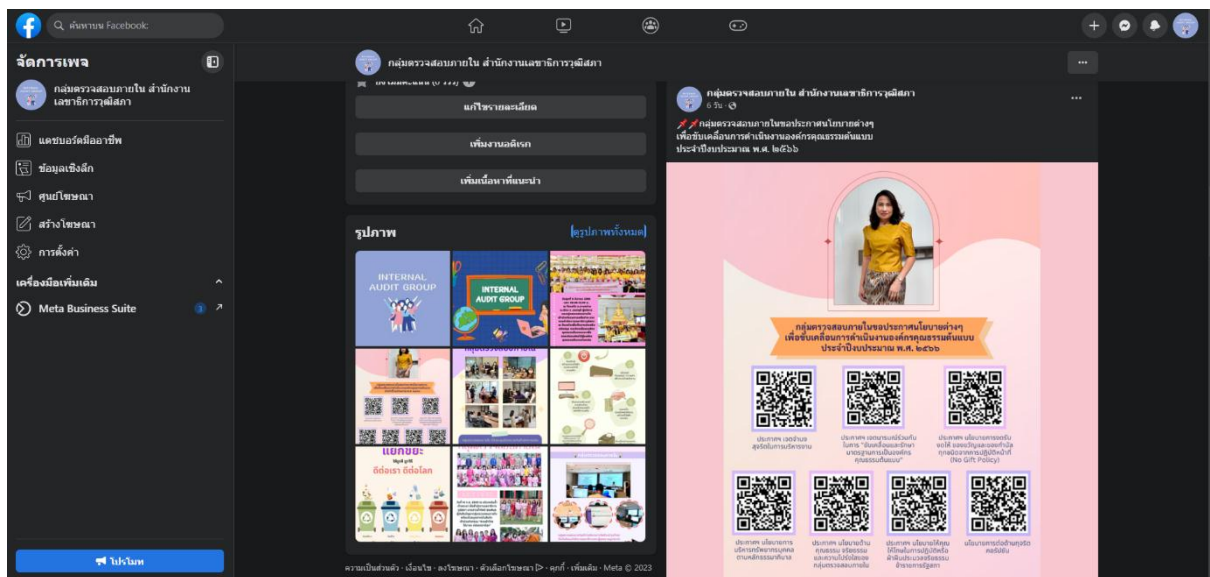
ค้นหาบน Facebook

จัดการเพจ

กลุ่มตรวจสอบภายใน สำนักงานเลขาธิการวุฒิสภา

แดชบอร์ดมืออาชีพ

ข้อมูลเชิงลึก

ศูนย์โฆษณา

สร้างโฆษณา

การตั้งค่า

เครื่องมือเพิ่มเติม

Meta Business Suite

โปรโมท

กลุ่มตรวจสอบภายใน สำนักงานเลขาธิการวุฒิสภา

แก้ไขรายละเอียด

เพิ่มงานอดิเรก

เพิ่มเนื้อหาที่แนะนำ

รูปภาพ

ดูรูปภาพทั้งหมด

INTERNAL AUDIT GROUP

INTERNAL AUDIT GROUP

แยกขยะ

ดีต่อเรา ดีต่อโลก

ความเป็นส่วนตัว · เงื่อนไข · ลงโฆษณา · ตัวเลือกโฆษณา · คุกกี้ · เพิ่มเติม · Meta © 2023

กลุ่มตรวจสอบภายใน สำนักงานเลขาธิการวุฒิสภา
6 วัน ·

กลุ่มตรวจสอบภายในขอประกาศนโยบายต่างๆ เพื่อขับเคลื่อนการดำเนินงานองค์กรคุณธรรมต้นแบบ ประจำปีงบประมาณ พ.ศ. ๒๕๖๖

กลุ่มตรวจสอบภายในขอประกาศนโยบายต่างๆ เพื่อขับเคลื่อนการดำเนินงานองค์กรคุณธรรมต้นแบบ ประจำปีงบประมาณ พ.ศ. ๒๕๖๖

ประกาศฯ เจตจำนงสุจริตในการบริหารงาน

ประกาศฯ เจตนารมณ์ร่วมกันในการ "ขับเคลื่อนองค์กรมาตรฐานการเป็นองค์กรคุณธรรมต้นแบบ"

ประกาศฯ นโยบายการงดรับของขวัญและของกำนัลทุกเทศกาลและทุกโอกาส (No Gift Policy)

ประกาศฯ นโยบายการบริหารทรัพยากรบุคคลตามหลักคุณธรรม

ประกาศฯ นโยบายด้านคุณธรรม จริยธรรม และความโปร่งใสของกลุ่มตรวจสอบภายใน

ประกาศฯ นโยบายให้ความรู้ให้คนในการปฏิบัติหน้าที่ประพฤติอยู่ภายใต้จรรยาบรรณ

นโยบายการต่อต้านทุจริตคอร์รัปชัน